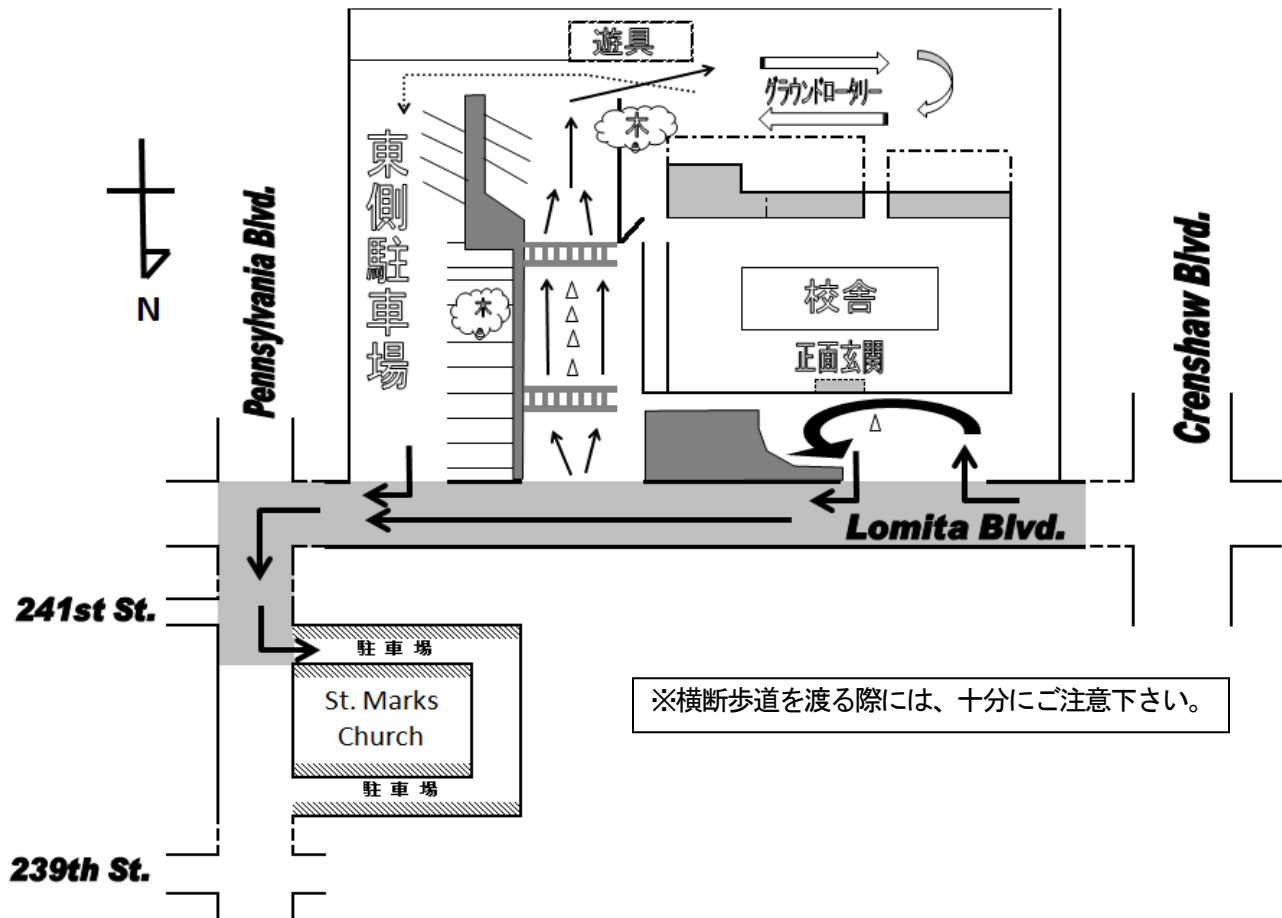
遊具

グラウンドロータリー

木

東側駐車場

N

Pennsylvania Blvd.

Crenshaw Blvd.

木

校舎

正面玄関

Lomita Blvd.

241st St.

駐車場

St. Marks Church

駐車場

239th St.

※横断歩道を渡る際には、十分にご注意下さい。